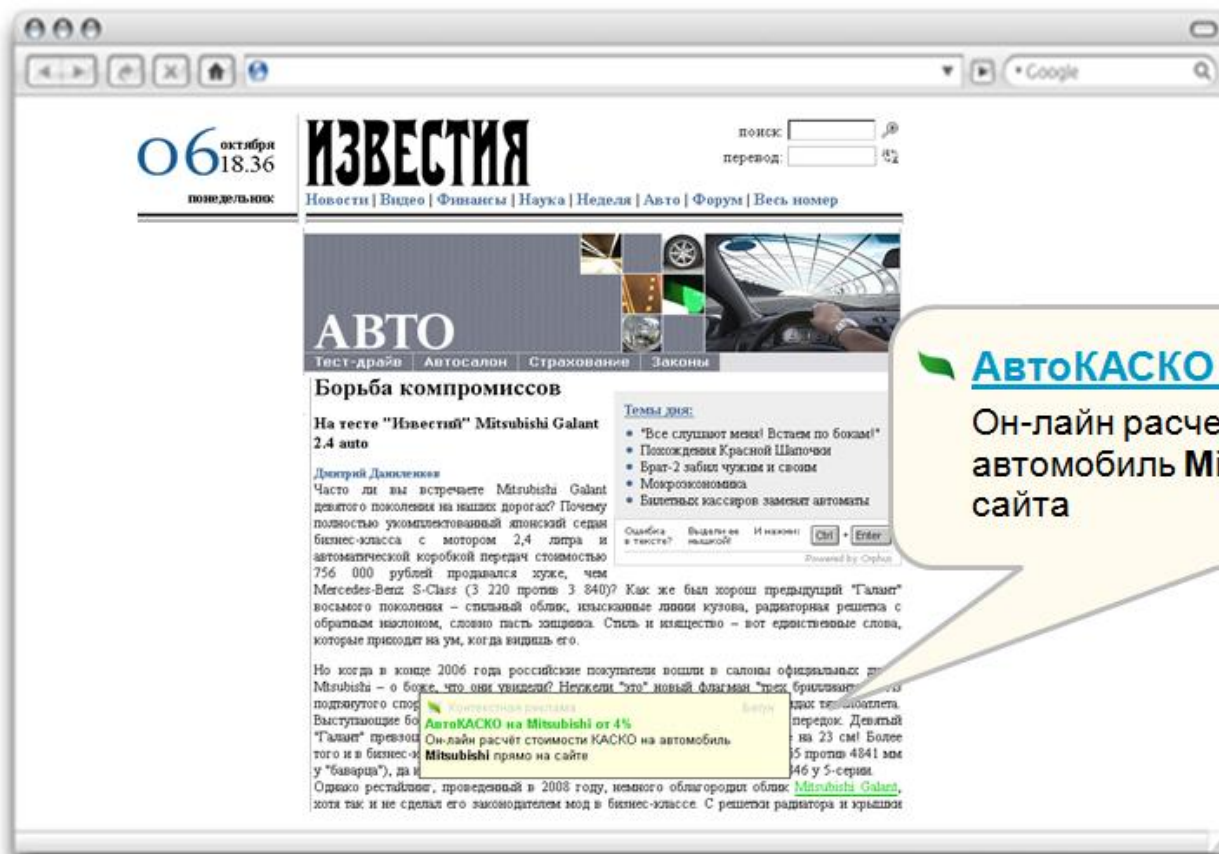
Google

06 октября 18.36
понедельник

ИЗВЕСТИЯ

поиск:
перевод:

Новости | Видео | Финансы | Наука | Неделя | Авто | Форум | Весь номер

АВТО
Тест-драйв | Автосалон | Страхование | Законы

Борьба компромиссов

На тесте "Известий" Mitsubishi Galant 2.4 auto

Дмитрий Даниленков
Часто ли вы встречаете Mitsubishi Galant девятого поколения на наших дорогах? Почему полностью укомплектованный японский седан бизнес-класса с мотором 2,4 литра и автоматической коробкой передач стоимостью 756 000 рублей продавался хуже, чем Mercedes-Benz S-Class (3 220 против 3 840)? Как же был хорош предыдущий "Галант" восьмого поколения – стильный облик, изысканные линии кузова, радиаторная решетка с обратным наклоном, словно пасть хищника. Стиль и изящество – вот единственные слова, которые приходят на ум, когда видишь его.

Темы дня:
• "Все слушают меня! Встаем по бокам!"
• Похождения Красной Шапочки
• Брат-2 забил чужим и своим
• Мокроэкономика
• Билетных кассиров заменят автоматы

Ошибка в тексте? Выдели ее мышкой! И нажми: Ctrl + Enter
Powered by Orphus

Но когда в конце 2006 года российские покупатели вошли в салоны официальных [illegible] Mitsubishi – о боже, что они увидели? Неужели "это" новый флагман "трех бриллиантов" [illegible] подтянутого спор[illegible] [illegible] тепл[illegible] Выступающие бо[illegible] передок. Девятый "Галант" превзо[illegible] на 23 см! Более того и в бизнес-к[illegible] 5 против 4841 мм у "баварца"), да и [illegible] 46 у 5-серии.
Однако рестайлинг, проведенный в 2008 году, немного облагородил облик Mitsubishi Galant, хотя так и не сделал его законодателем мод в бизнес-классе. С решетки радиатора и крышки

Контекстная реклама
Бегун
АвтоКАСКО на Mitsubishi от 4%
Он-лайн расчёт стоимости КАСКО на автомобиль Mitsubishi прямо на сайте

АвтоКАСКО
Он-лайн расче
автомобиль Mi
сайта